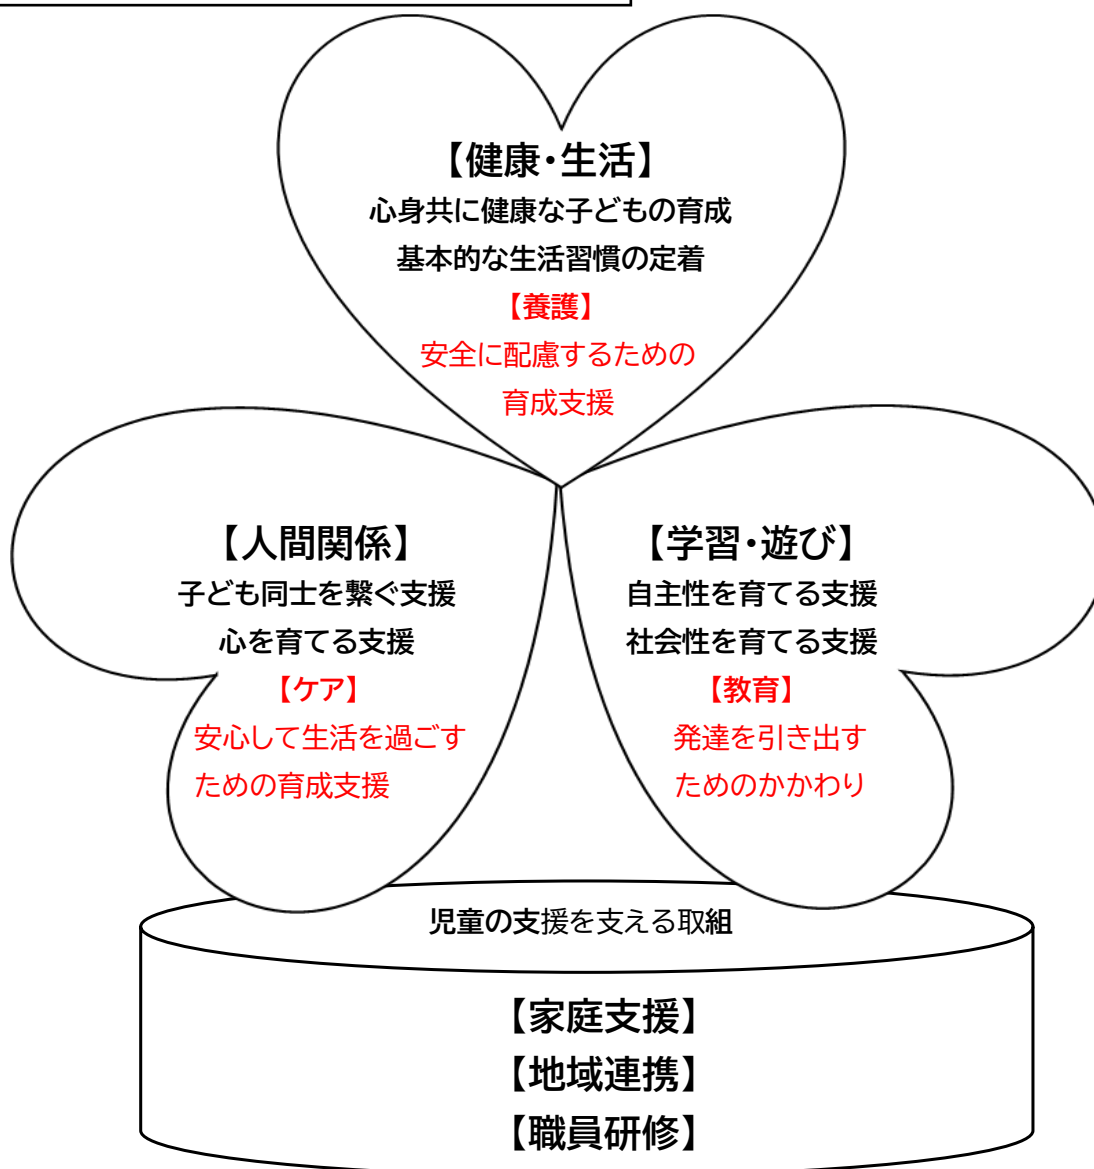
【健康・生活】
心身共に健康な子どもの育成
基本的な生活習慣の定着
【養護】
安全に配慮するための
育成支援

【人間関係】
子ども同士を繋ぐ支援
心を育てる支援
【ケア】
安心して生活を過ごす
ための育成支援

【学習・遊び】
自主性を育てる支援
社会性を育てる支援
【教育】
発達を引き出す
ためのかかわり

児童の支援を支える取組

【家庭支援】
【地域連携】
【職員研修】